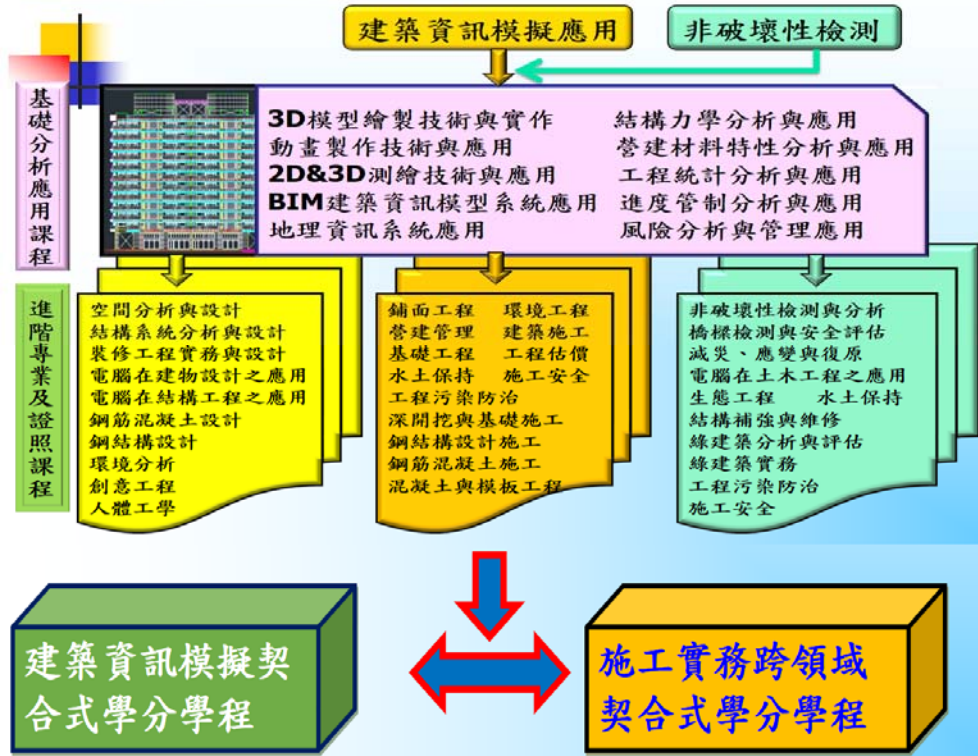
建築資訊模擬應用

非破壞性檢測

基礎分析應用課程

3D模型繪製技術與實作
動畫製作技術與應用
2D&3D測繪技術與應用
BIM建築資訊模型系統應用
地理資訊系統應用

結構力學分析與應用
營建材料特性分析與應用
工程統計分析與應用
進度管制分析與應用
風險分析與管理應用

進階專業及證照課程

空間分析與設計
結構系統分析與設計
裝修工程實務與設計
電腦在建物設計之應用
電腦在結構工程之應用
鋼筋混凝土設計
鋼結構設計
環境分析
創意工程
人體工學

鋪面工程　環境工程
營建管理　建築施工
基礎工程　工程估價
水土保持　施工安全
工程污染防治
深開挖與基礎施工
鋼結構設計施工
鋼筋混凝土施工
混凝土與模板工程

非破壞性檢測與分析
橋樑檢測與安全評估
減災、應變與復原
電腦在土木工程之應用
生態工程　水土保持
結構補強與維修
綠建築分析與評估
綠建築實務
工程污染防治
施工安全

建築資訊模擬契合式學分學程

施工實務跨領域契合式學分學程